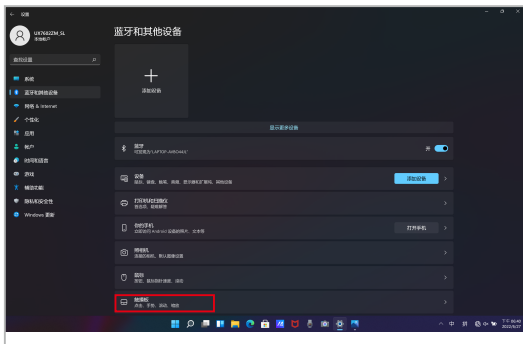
← 设置

UX7602ZM_SL
本地帐户

查找设置

系统
蓝牙和其他设备
网络 & Internet
个性化
应用
帐户
时间和语言
游戏
辅助功能
隐私和安全性
Windows 更新

蓝牙和其他设备

+
添加设备

显示更多设备

蓝牙
可发现为"LAPTOP-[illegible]"
开

设备
鼠标、键盘、触控笔、音频、显示器和扩展坞、其他设备
添加设备

打印机和扫描仪
首选项、疑难解答

你的手机
即时访问 Android 设备的照片、文本等
打开手机

照相机
连接的相机、默认图像设置

鼠标
按钮、鼠标指针速度、滚动

触摸板
点击、手势、滚动、缩放

中 拼
下午 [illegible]
2022/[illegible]